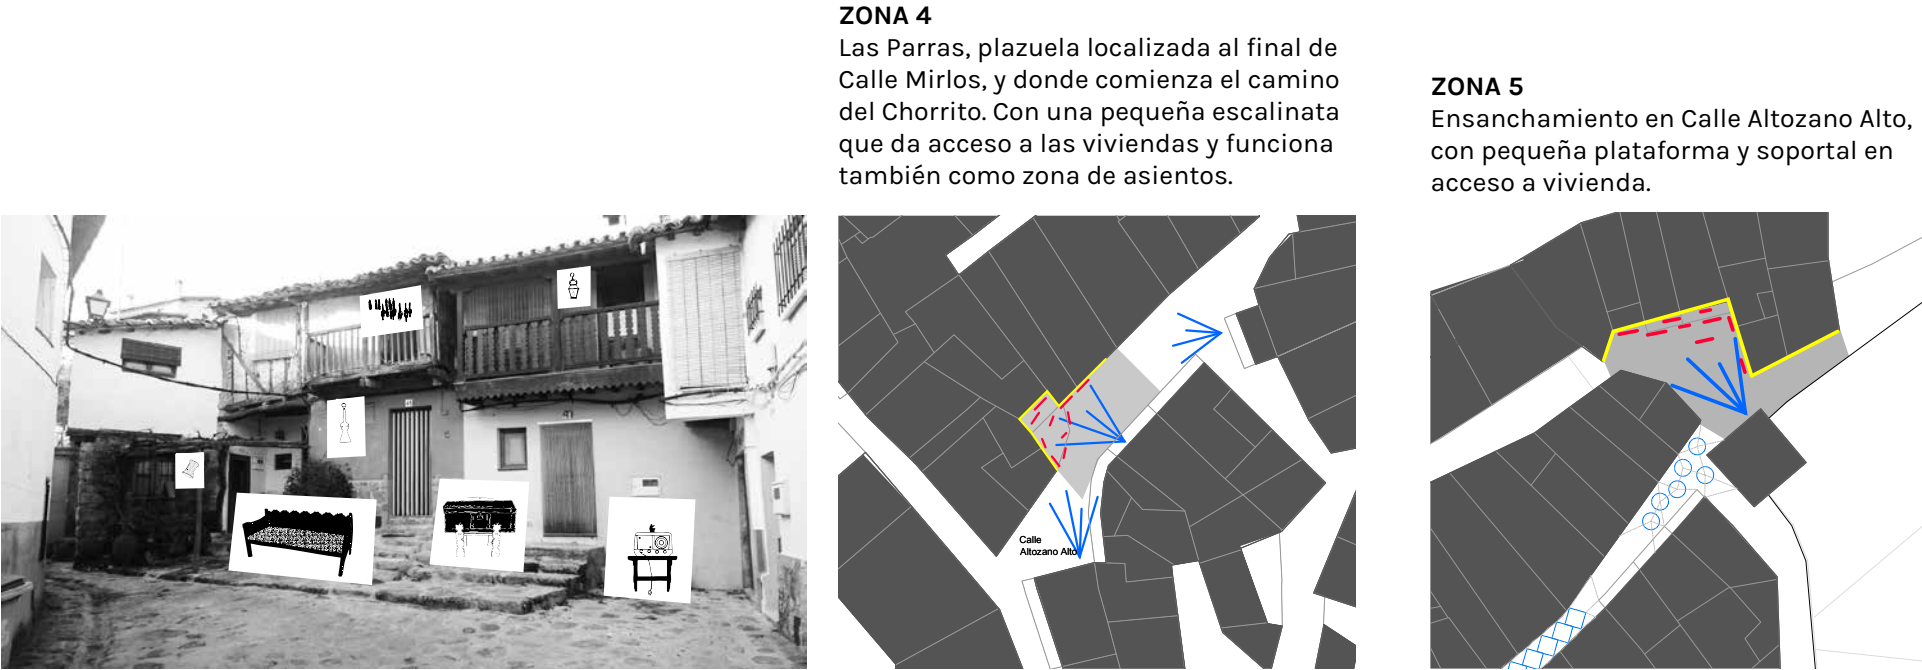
ZONA 4
Las Parras, plazuela localizada al final de Calle Mirlos, y donde comienza el camino del Chorrito. Con una pequeña escalinata que da acceso a las viviendas y funciona también como zona de asientos.

ZONA 5
Ensanchamiento en Calle Altozano Alto, con pequeña plataforma y soportal en acceso a vivienda.

Calle Altozano Alto